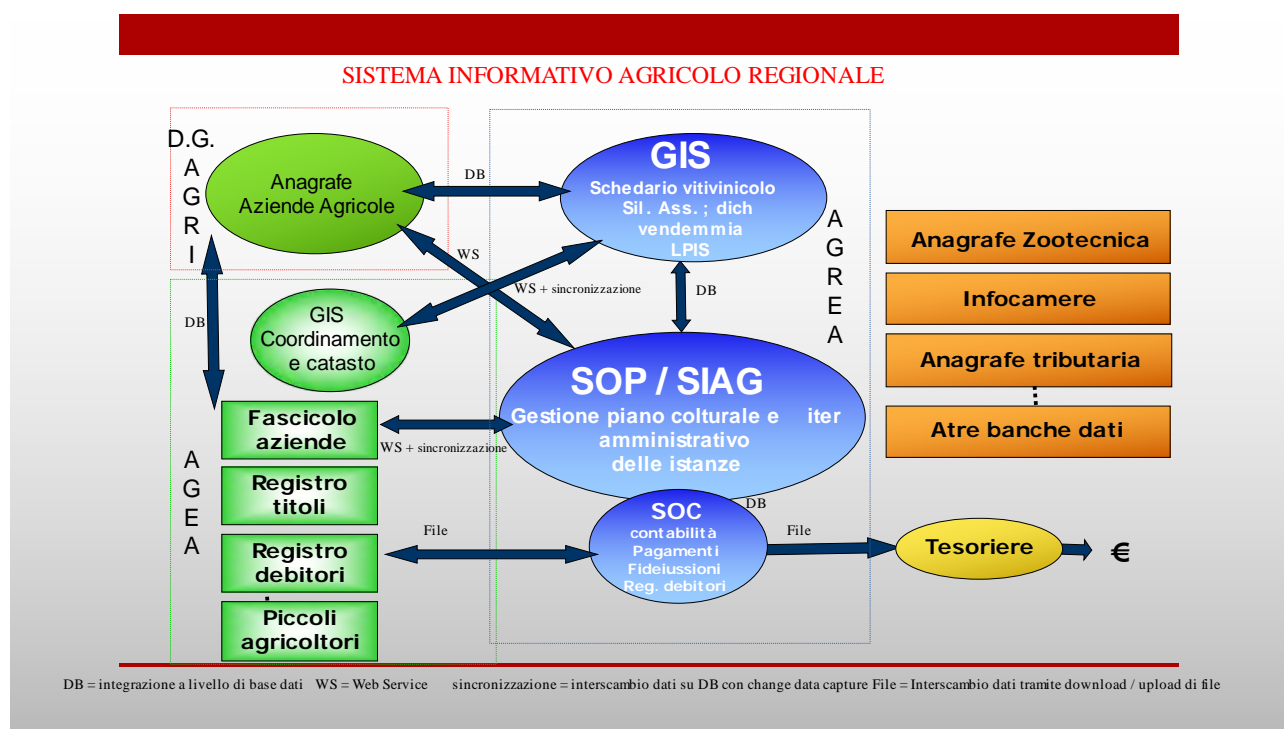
SISTEMA INFORMATIVO AGRICOLO REGIONALE

D.G. AGRI

Anagrafe Aziende Agricole

DB

GIS
Schedario vitivinicolo
Sil. Ass. ; dich vendemmia
LPIS

AGREA

WS

WS + sincronizzazione

DB

DB

GIS Coordinamento e catasto

SOP / SIAG
Gestione piano colturale e iter amministrativo delle istanze

Fascicolo aziende

WS + sincronizzazione

AGEA

Registro titoli

Registro debitori

Piccoli agricoltori

DB

SOC
contabilità
Pagamenti
Fideiussioni
Reg. debitori

File

File

Tesoriere

€

Anagrafe Zootecnica

Infocamere

Anagrafe tributaria

Atre banche dati

DB = integrazione a livello di base dati WS = Web Service sincronizzazione = interscambio dati su DB con change data capture File = Interscambio dati tramite download / upload di file